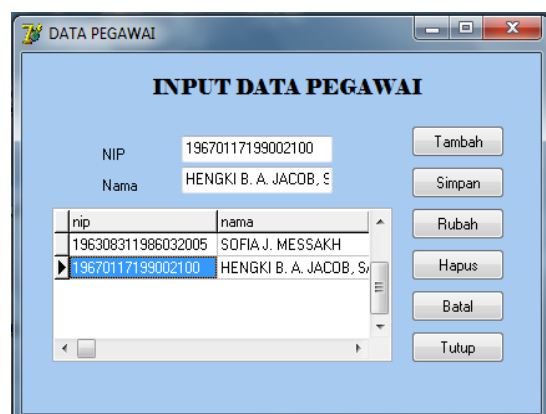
DATA PEGAWAI

INPUT DATA PEGAWAI

NIP 19670117199002100

Nama HENGKI B. A. JACOB, S

Tambah

Simpan

Rubah

Hapus

Batal

Tutup

| nip | nama |
|---|---|
| 196308311986032005 | SOFIA J. MESSAKH |
| 19670117199002100 | HENGKI B. A. JACOB, S. |